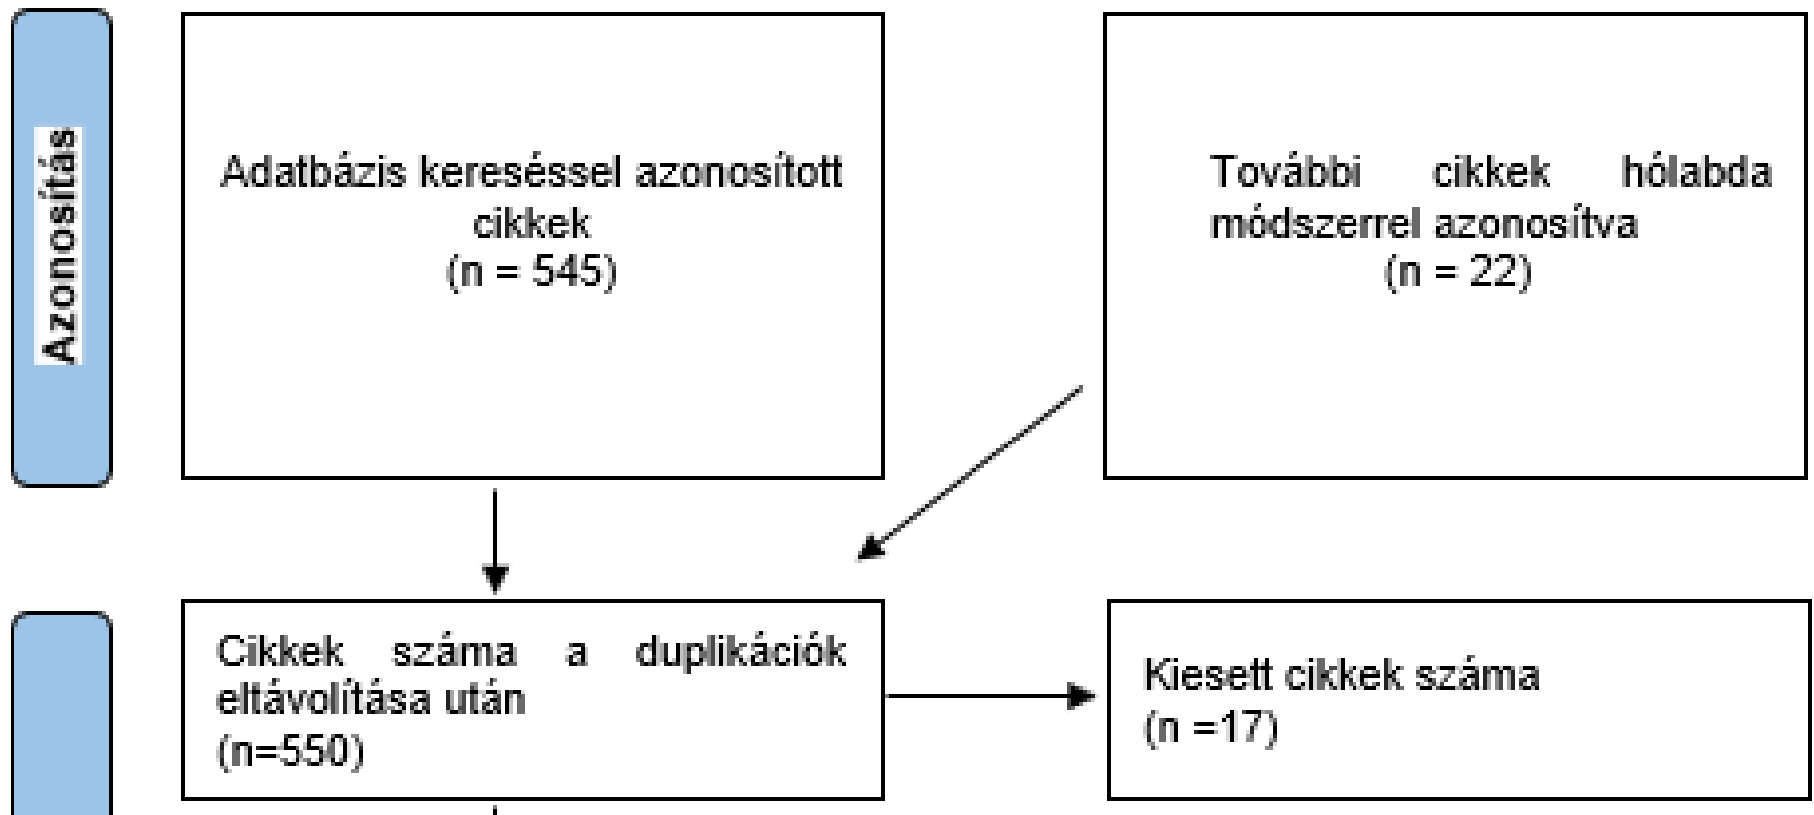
Azonosítás

Adatbázis kereséssel azonosított cikkek
(n = 545)

További cikkek hólabda módszerrel azonosítva
(n = 22)

Cikkek száma a duplikációk eltávolítása után
(n=550)

Kiesett cikkek száma
(n =17)